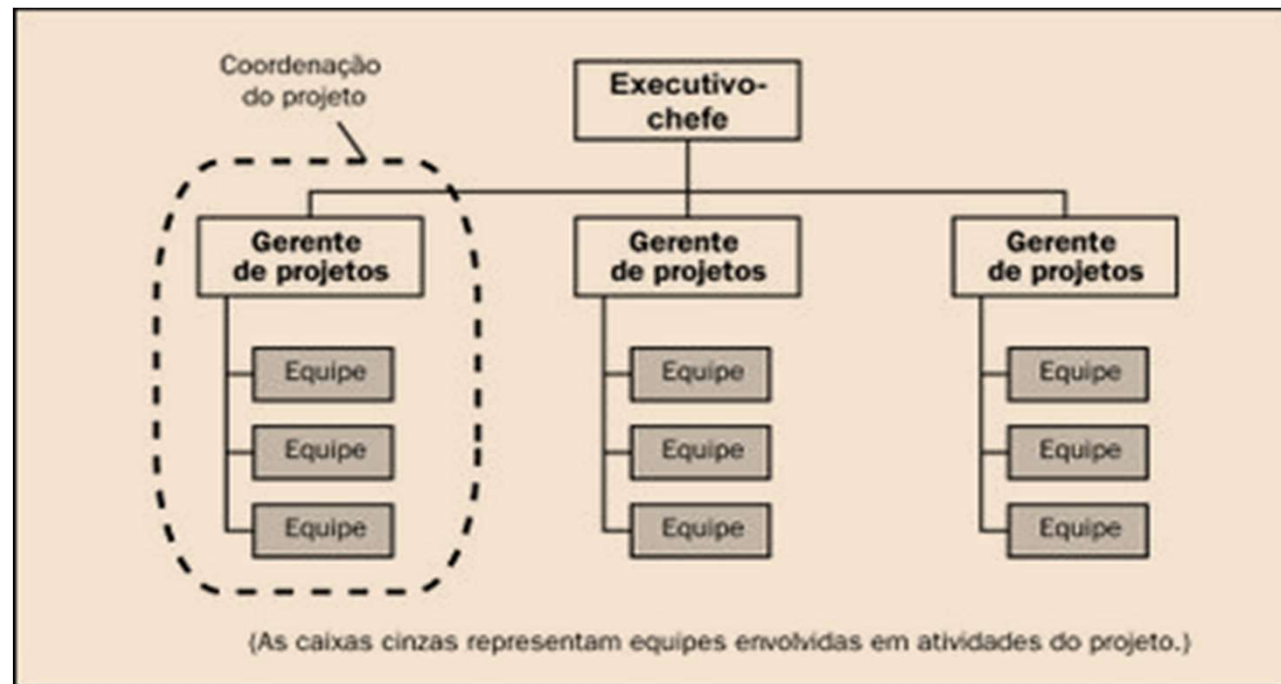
Coordenação do projeto

Executivo-chefe

Gerente de projetos

Equipe

Equipe

Equipe

Gerente de projetos

Equipe

Equipe

Equipe

Gerente de projetos

Equipe

Equipe

Equipe

(As caixas cinzas representam equipes envolvidas em atividades do projeto.)